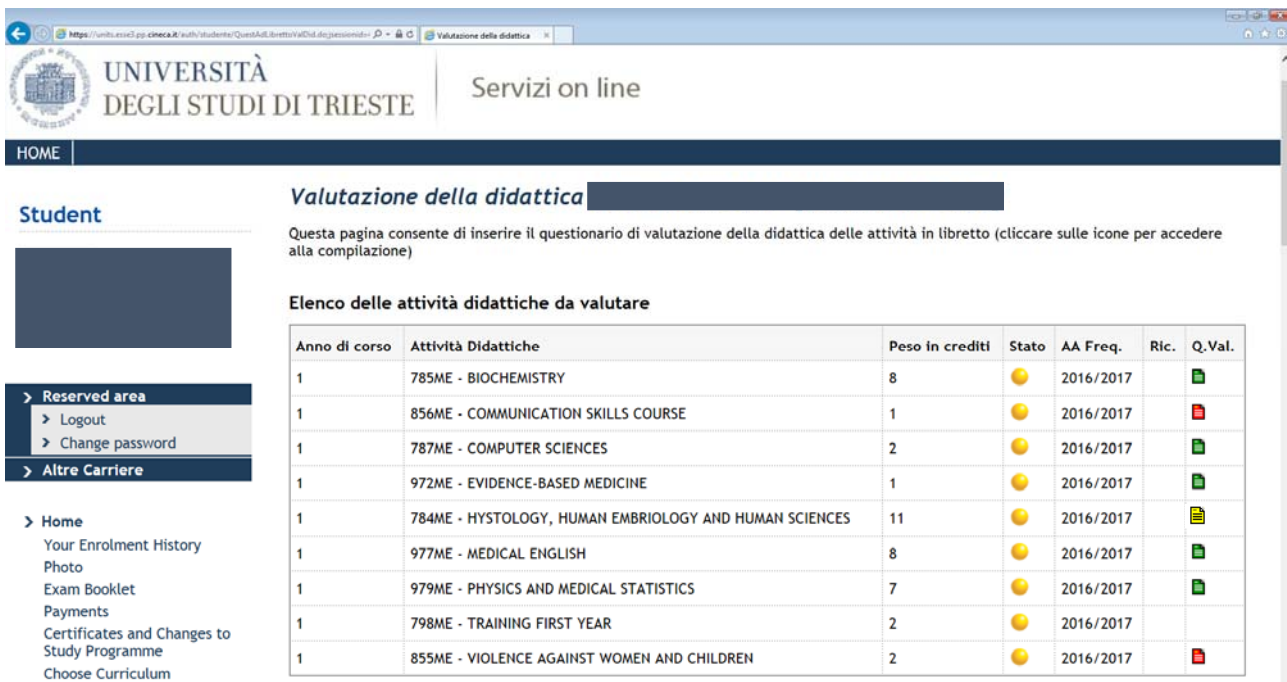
https://units.esse3.pp.cineca.it/auth/studente/QuestAdLibrettoValDid.do;jsessionid= Valutazione della didattica

UNIVERSITÀ DEGLI STUDI DI TRIESTE

Servizi on line

HOME

Student

> Reserved area
> Logout
> Change password
> Altre Carriere

> Home
Your Enrolment History
Photo
Exam Booklet
Payments
Certificates and Changes to Study Programme
Choose Curriculum

Valutazione della didattica

Questa pagina consente di inserire il questionario di valutazione della didattica delle attività in libretto (cliccare sulle icone per accedere alla compilazione)

Elenco delle attività didattiche da valutare

| Anno di corso | Attività Didattiche | Peso in crediti | Stato | AA Freq. | Ric. | Q.Val. |
|---|---|---|---|---|---|---|
| 1 | 785ME - BIOCHEMISTRY | 8 | | 2016/2017 | | |
| 1 | 856ME - COMMUNICATION SKILLS COURSE | 1 | | 2016/2017 | | |
| 1 | 787ME - COMPUTER SCIENCES | 2 | | 2016/2017 | | |
| 1 | 972ME - EVIDENCE-BASED MEDICINE | 1 | | 2016/2017 | | |
| 1 | 784ME - HYSTOLOGY, HUMAN EMBRIOLOGY AND HUMAN SCIENCES | 11 | | 2016/2017 | | |
| 1 | 977ME - MEDICAL ENGLISH | 8 | | 2016/2017 | | |
| 1 | 979ME - PHYSICS AND MEDICAL STATISTICS | 7 | | 2016/2017 | | |
| 1 | 798ME - TRAINING FIRST YEAR | 2 | | 2016/2017 | | |
| 1 | 855ME - VIOLENCE AGAINST WOMEN AND CHILDREN | 2 | | 2016/2017 | | |